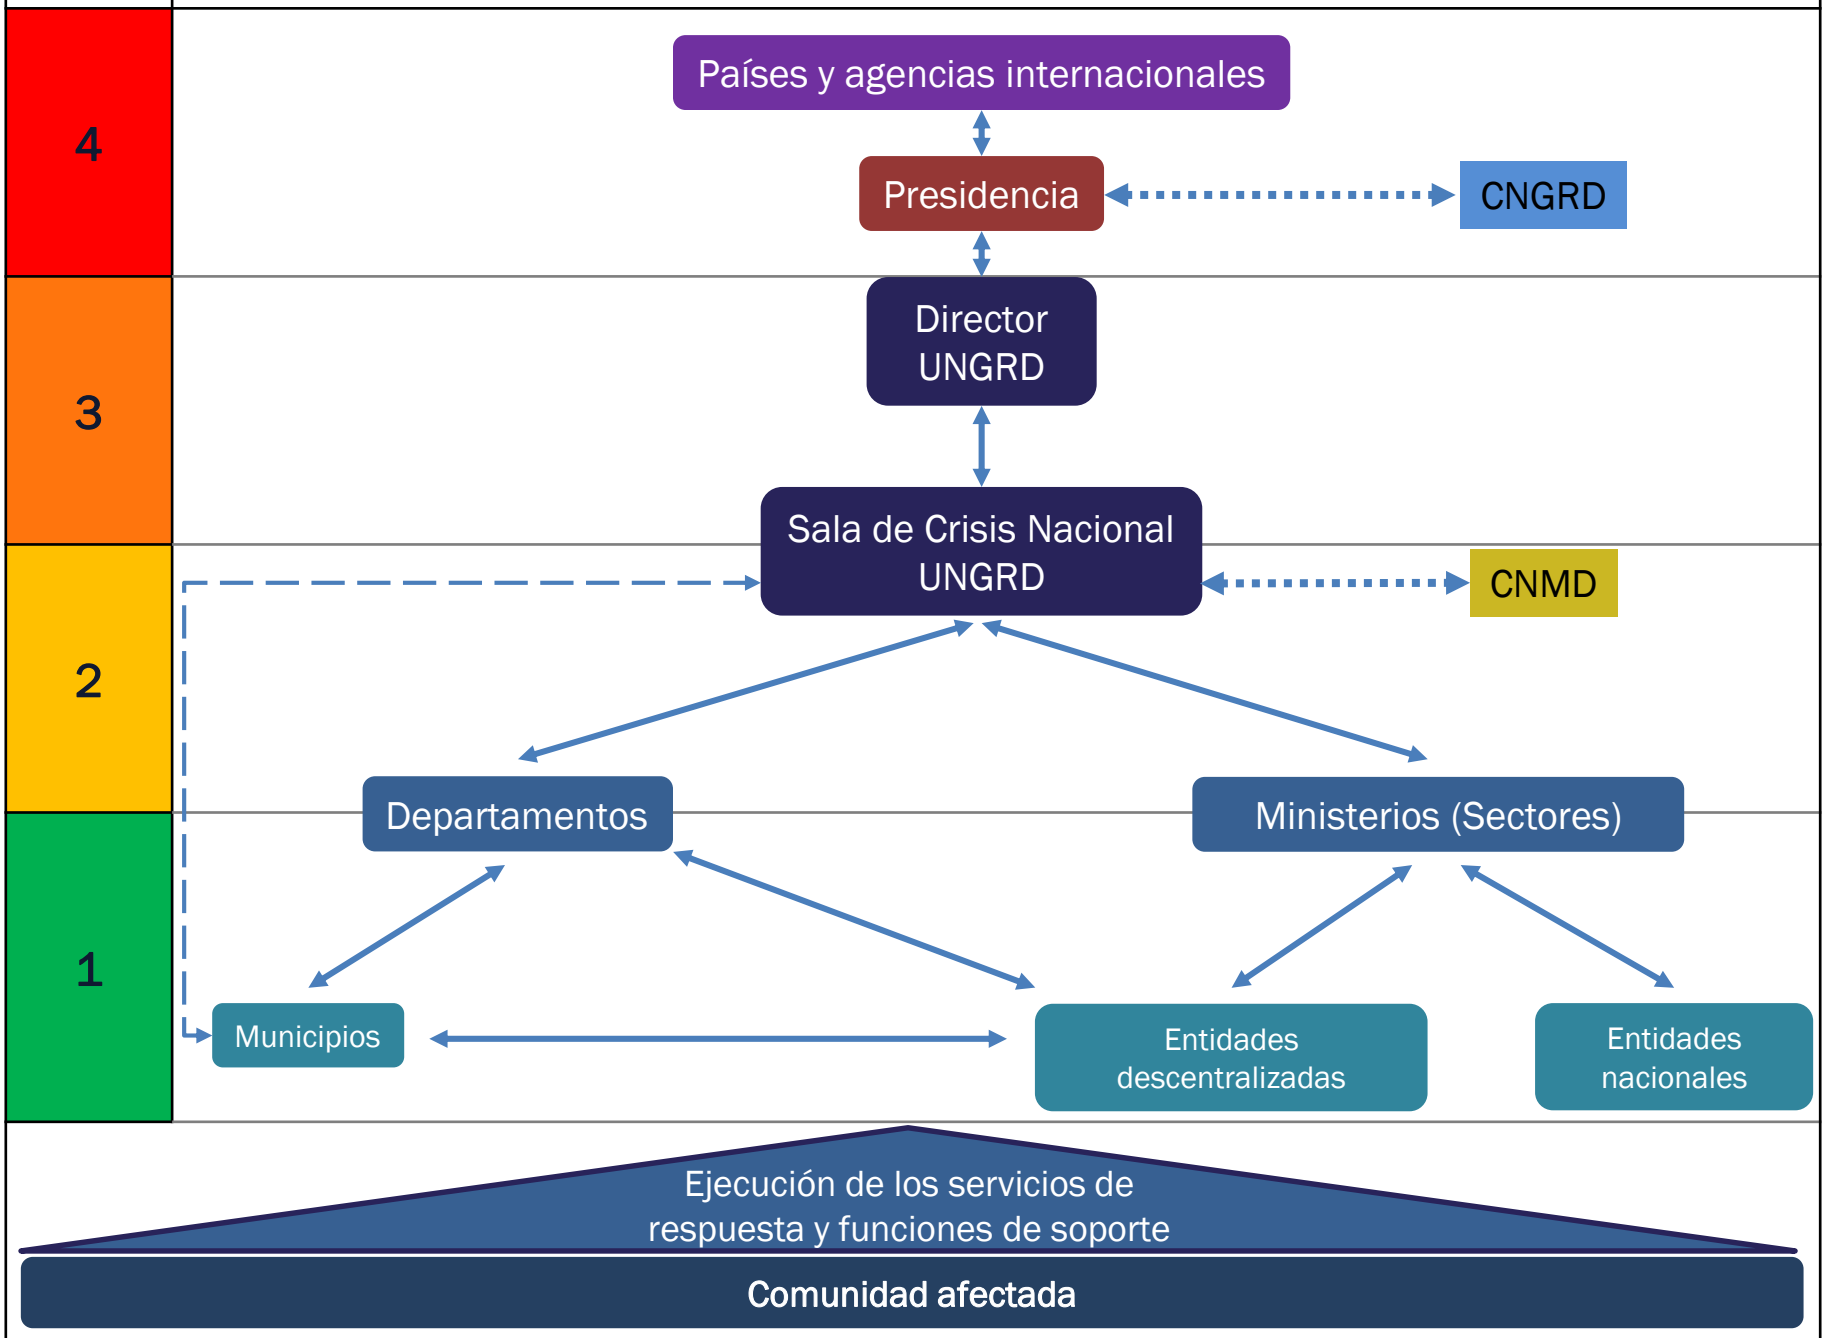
4

Países y agencias internacionales

Presidencia

CNGRD

3

Director UNGRD

2

Sala de Crisis Nacional UNGRD

CNMD

Departamentos

Ministerios (Sectores)

1

Municipios

Entidades descentralizadas

Entidades nacionales

Ejecución de los servicios de respuesta y funciones de soporte

Comunidad afectada